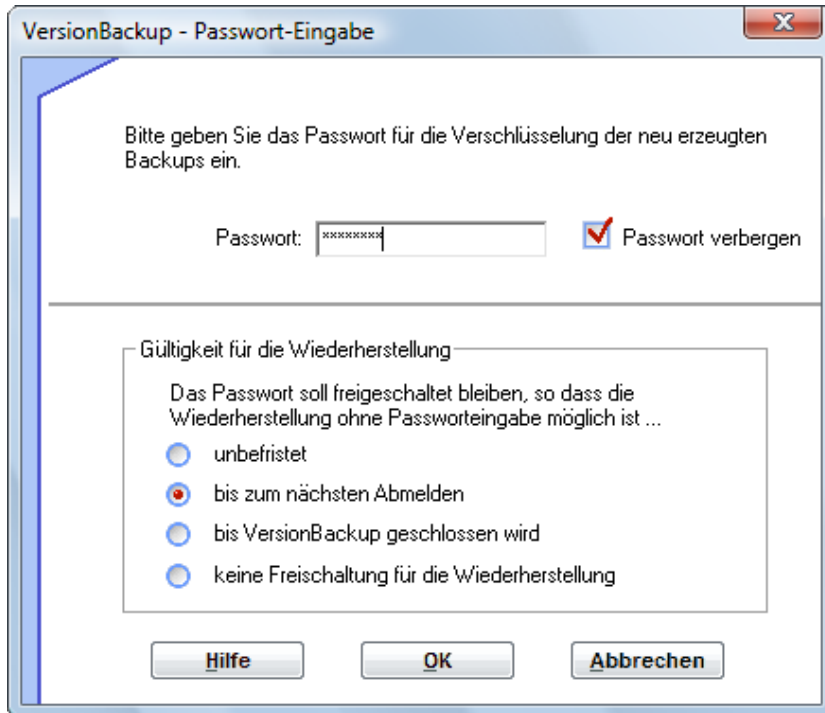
VersionBackup - Passwort-Eingabe

X

Bitte geben Sie das Passwort für die Verschlüsselung der neu erzeugten Backups ein.

Passwort: ********

Passwort verbergen

Gültigkeit für die Wiederherstellung

Das Passwort soll freigeschaltet bleiben, so dass die Wiederherstellung ohne Passworteingabe möglich ist ...

unbefristet

bis zum nächsten Abmelden

bis VersionBackup geschlossen wird

keine Freischaltung für die Wiederherstellung

Hilfe

OK

Abbrechen